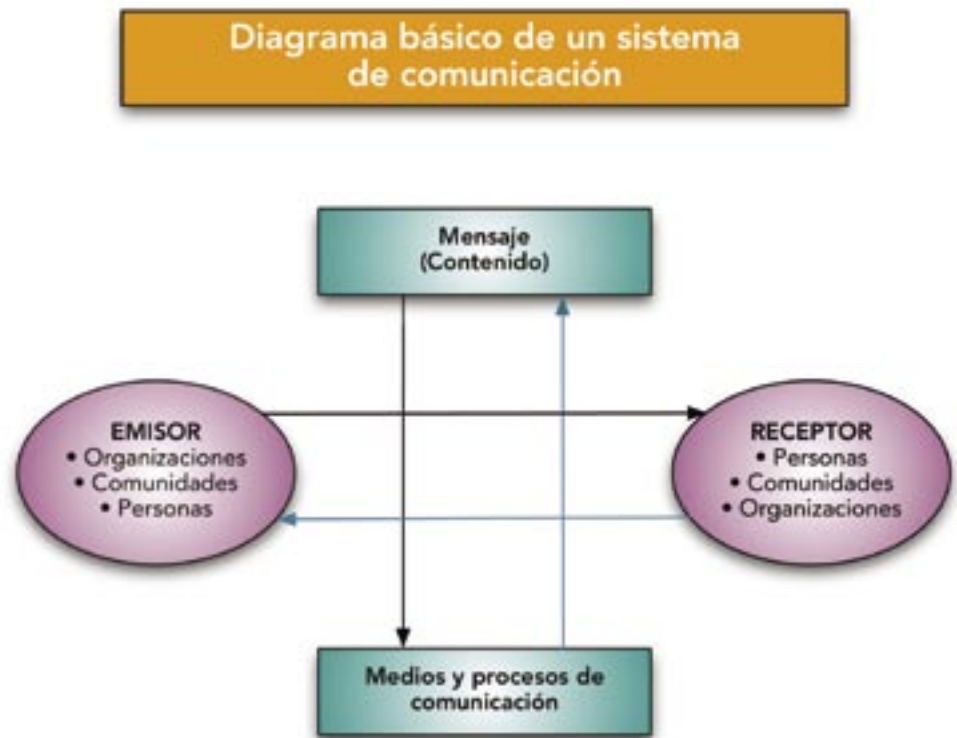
Diagrama básico de un sistema de comunicación

Mensaje
(Contenido)

EMISOR
• Organizaciones
• Comunidades
• Personas

RECEPTOR
• Personas
• Comunidades
• Organizaciones

Medios y procesos de comunicación